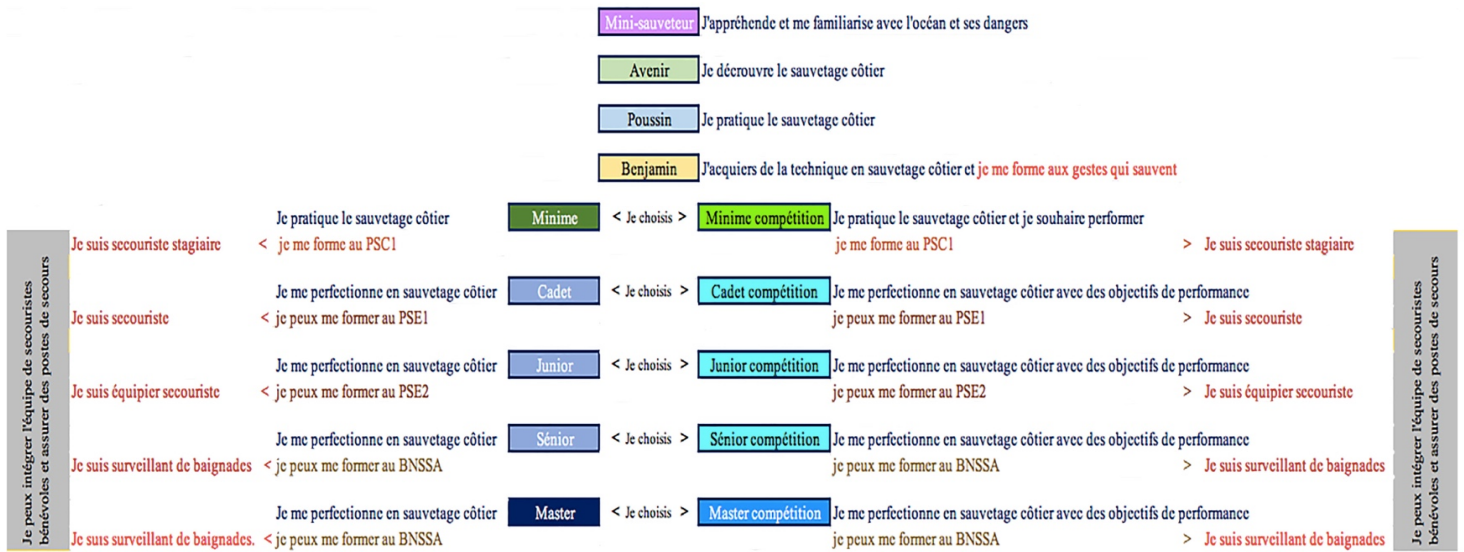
Mini-sauveteur J'appréhende et me familiarise avec l'océan et ses dangers

Avenir Je décrouvre le sauvetage côtier

Poussin Je pratique le sauvetage côtier

Benjamin J'acquiers de la technique en sauvetage côtier et je me forme aux gestes qui sauvent

Je peux intégrer l'équipe de secouristes bénévoles et assurer des postes de secours

Je pratique le sauvetage côtier Minime < Je choisis > Minime compétition Je pratique le sauvetage côtier et je souhaire performer
Je suis secouriste stagiaire < je me forme au PSC1 je me forme au PSC1 > Je suis secouriste stagiaire

Je me perfectionne en sauvetage côtier Cadet < Je choisis > Cadet compétition Je me perfectionne en sauvetage côtier avec des objectifs de performance
Je suis secouriste < je peux me former au PSE1 je peux me former au PSE1 > Je suis secouriste

Je me perfectionne en sauvetage côtier Junior < Je choisis > Junior compétition Je me perfectionne en sauvetage côtier avec des objectifs de performance
Je suis équipier secouriste < je peux me former au PSE2 je peux me former au PSE2 > Je suis équipier secouriste

Je me perfectionne en sauvetage côtier Sénior < Je choisis > Sénior compétition Je me perfectionne en sauvetage côtier avec des objectifs de performance
Je suis surveillant de baignades < je peux me former au BNSSA je peux me former au BNSSA > Je suis surveillant de baignades

Je me perfectionne en sauvetage côtier Master < Je choisis > Master compétition Je me perfectionne en sauvetage côtier avec des objectifs de performance
Je suis surveillant de baignades. < je peux me former au BNSSA je peux me former au BNSSA > Je suis surveillant de baignades

Je peux intégrer l'équipe de secouristes bénévoles et assurer des postes de secours